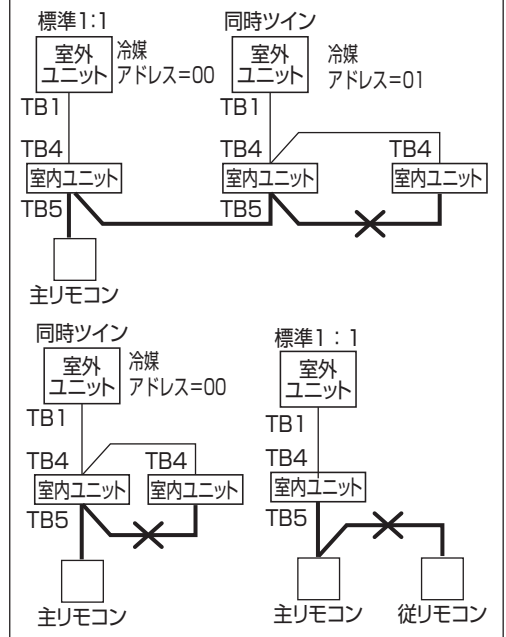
標準1:1

室外ユニット

冷媒アドレス=00

TB1

TB4

室内ユニット

TB5

主リモコン

同時ツイン

室外ユニット

冷媒アドレス=01

TB1

TB4

室内ユニット

TB5

TB4

室内ユニット

同時ツイン

室外ユニット

冷媒アドレス=00

TB1

TB4

室内ユニット

TB5

TB4

室内ユニット

主リモコン

標準1：1

室外ユニット

TB1

TB4

室内ユニット

TB5

主リモコン

従リモコン